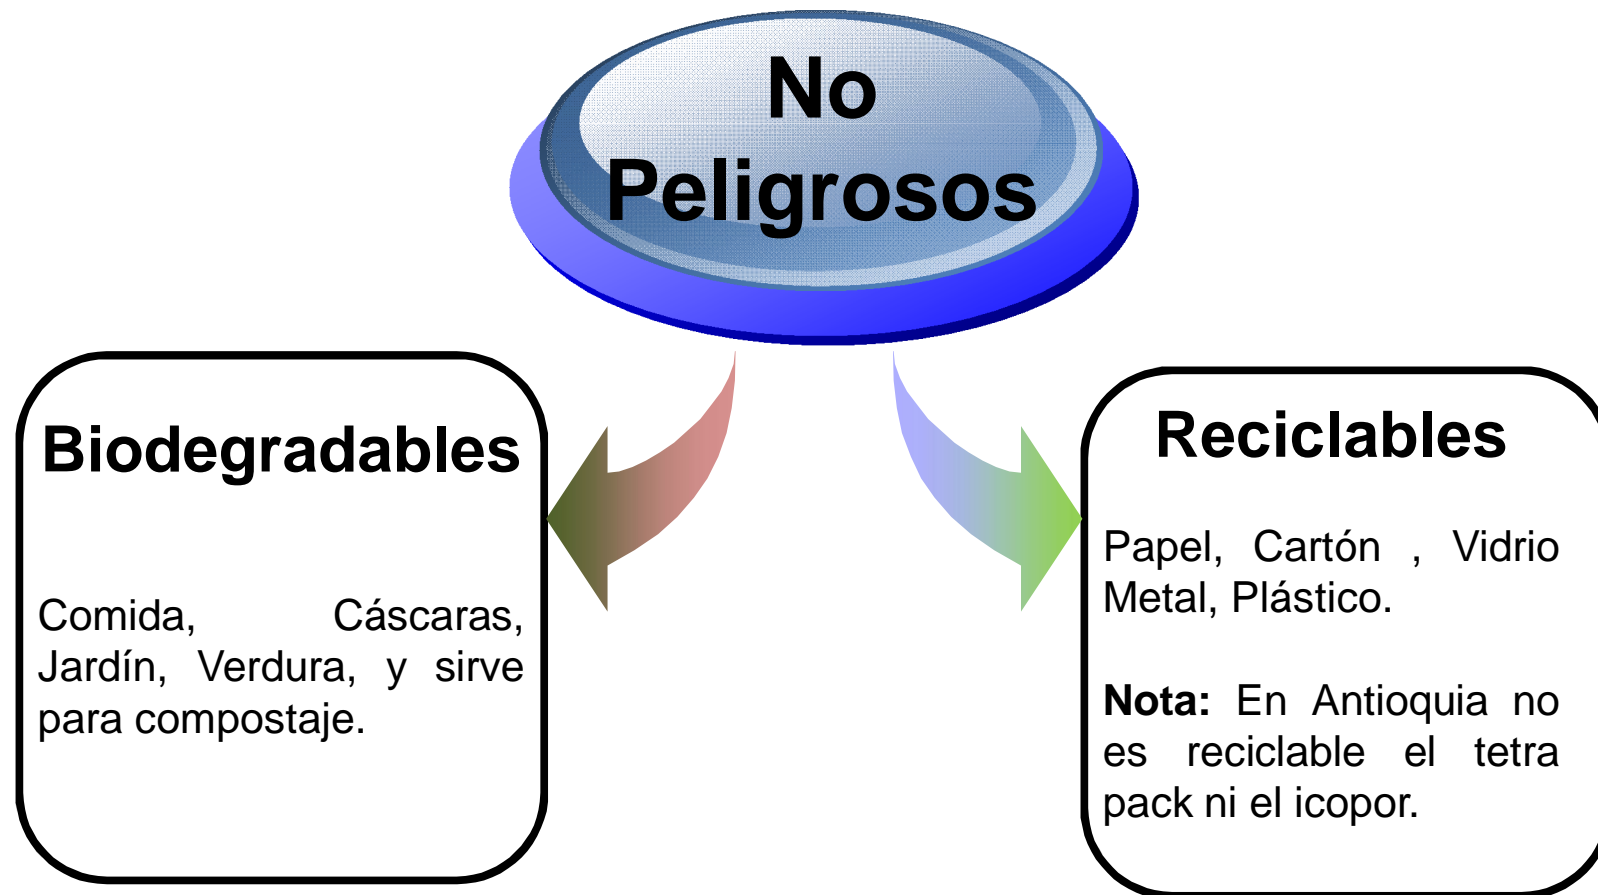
No Peligrosos

Biodegradables

Comida, Cáscaras, Jardín, Verdura, y sirve para compostaje.

Reciclables

Papel, Cartón , Vidrio Metal, Plástico.

**Nota:** En Antioquia no es reciclable el tetra pack ni el icopor.